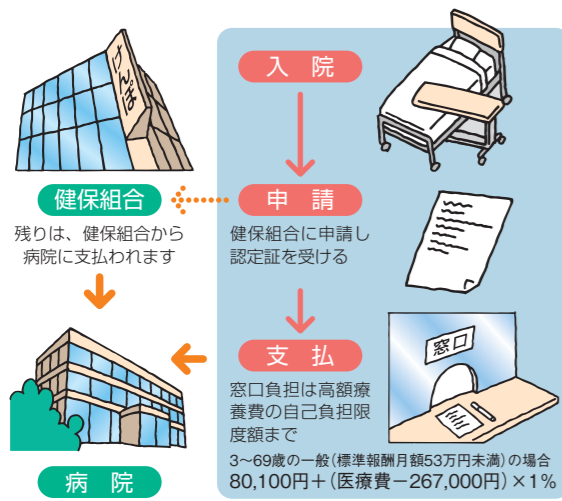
けんぽ

入院

健保組合

申請

残りは、健保組合から病院に支払われます

健保組合に申請し認定証を受ける

窓口

支払

窓口負担は高額療養費の自己負担限度額まで

3〜69歳の一般（標準報酬月額53万円未満）の場合
80,100円＋（医療費−267,000円）×1％

病院